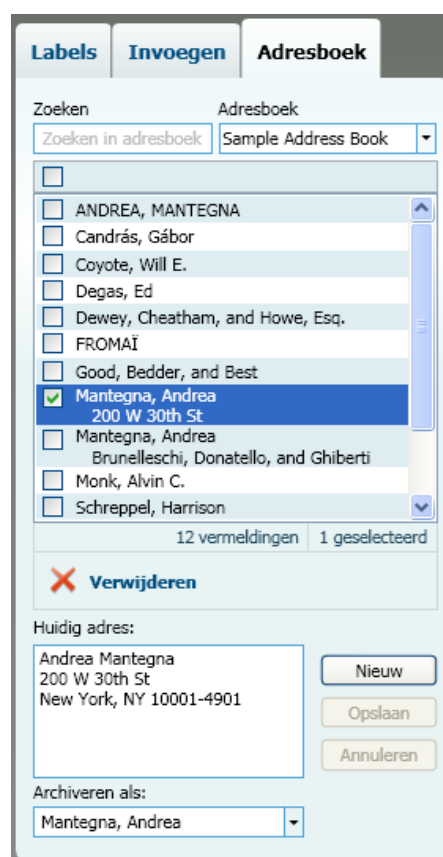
Labels | Invoegen | Adresboek

Zoeken
Zoeken in adresboek

Adresboek
Sample Address Book

ANDREA, MANTEGNA
Candrás, Gábor
Coyote, Will E.
Degas, Ed
Dewey, Cheatham, and Howe, Esq.
FROMAÏ
Good, Bedder, and Best
Mantegna, Andrea
200 W 30th St
Mantegna, Andrea
Brunelleschi, Donatello, and Ghiberti
Monk, Alvin C.
Schreppel, Harrison

12 vermeldingen | 1 geselecteerd

Verwijderen

Huidig adres:
Andrea Mantegna
200 W 30th St
New York, NY 10001-4901

Nieuw
Opslaan
Annuleren

Archiveren als:
Mantegna, Andrea